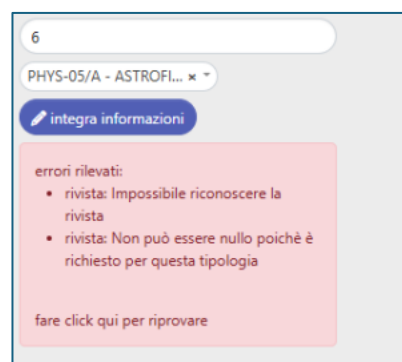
6

PHYS-05/A - ASTROFI... × ▾

integra informazioni

errori rilevati:
- rivista: Impossibile riconoscere la rivista
- rivista: Non può essere nullo poichè è richiesto per questa tipologia

fare click qui per riprovare